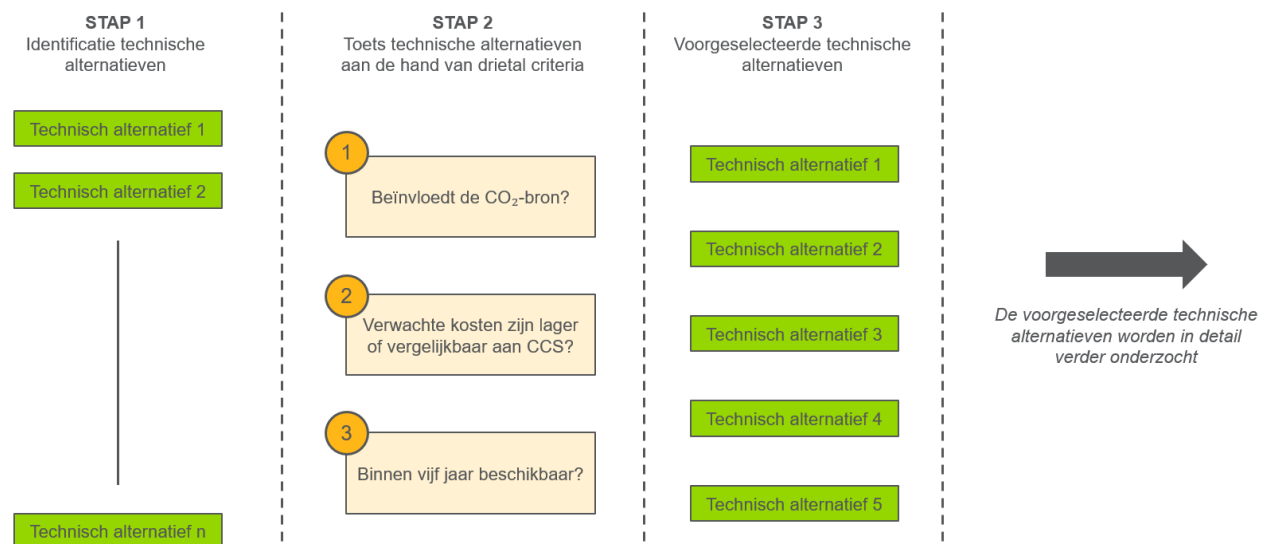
STAP 1
Identificatie technische alternatieven

Technisch alternatief 1

Technisch alternatief 2

Technisch alternatief n

STAP 2
Toets technische alternatieven aan de hand van drietal criteria

1
Beïnvloedt de $CO_2$-bron?

2
Verwachte kosten zijn lager of vergelijkbaar aan CCS?

3
Binnen vijf jaar beschikbaar?

STAP 3
Voorgeselecteerde technische alternatieven

Technisch alternatief 1

Technisch alternatief 2

Technisch alternatief 3

Technisch alternatief 4

Technisch alternatief 5

De voorgeselecteerde technische alternatieven worden in detail verder onderzocht